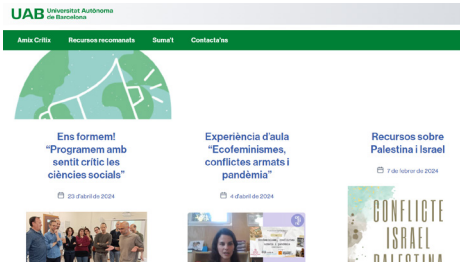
UAB Universitat Autònoma de Barcelona

Amix Critix Recursos recomanats Suma't Contacta'ns

Ens formem! "Programem amb sentit crític les ciències socials"

23 d'abril de 2024

Experiència d'aula "Ecofeminismes, conflictes armats i pandèmia"

4 d'abril de 2024

Recursos sobre Palestina i Israel

7 de febrer de 2024

CONFLICTE ISRAEL PALESTINA